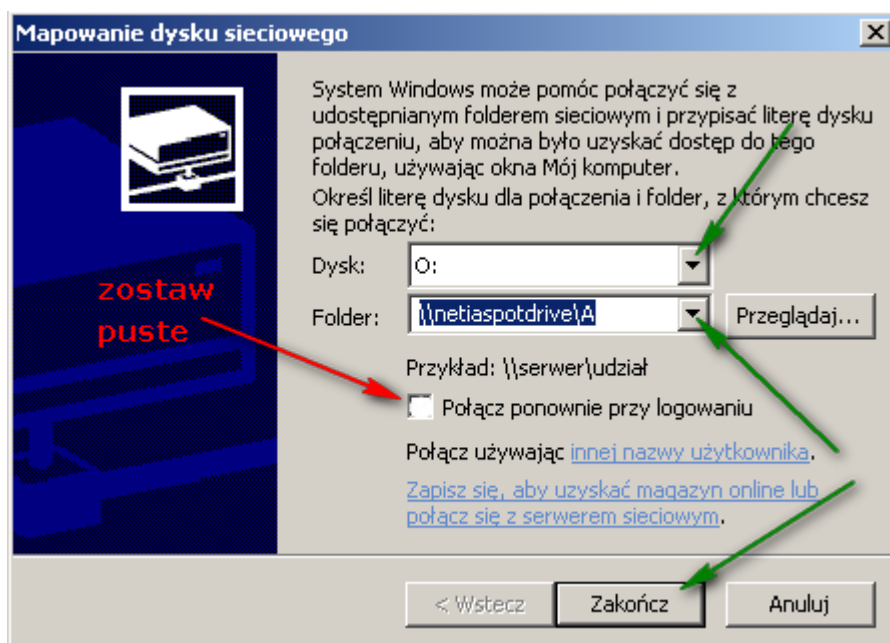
Mapowanie dysku sieciowego

System Windows może pomóc połączyć się z udostępnianym folderem sieciowym i przypisać literę dysku połączeniu, aby można było uzyskać dostęp do tego folderu, używając okna Mój komputer.

Określ literę dysku dla połączenia i folder, z którym chcesz się połączyć:

Dysk: O:

Folder: \\netiaspotdrive\A

Przeglądaj...

Przykład: \\serwer\udział

zostaw puste

Połącz ponownie przy logowaniu

Połącz używając innej nazwy użytkownika.

Zapisz się, aby uzyskać magazyn online lub połącz się z serwerem sieciowym.

< Wstecz

Zakończ

Anuluj